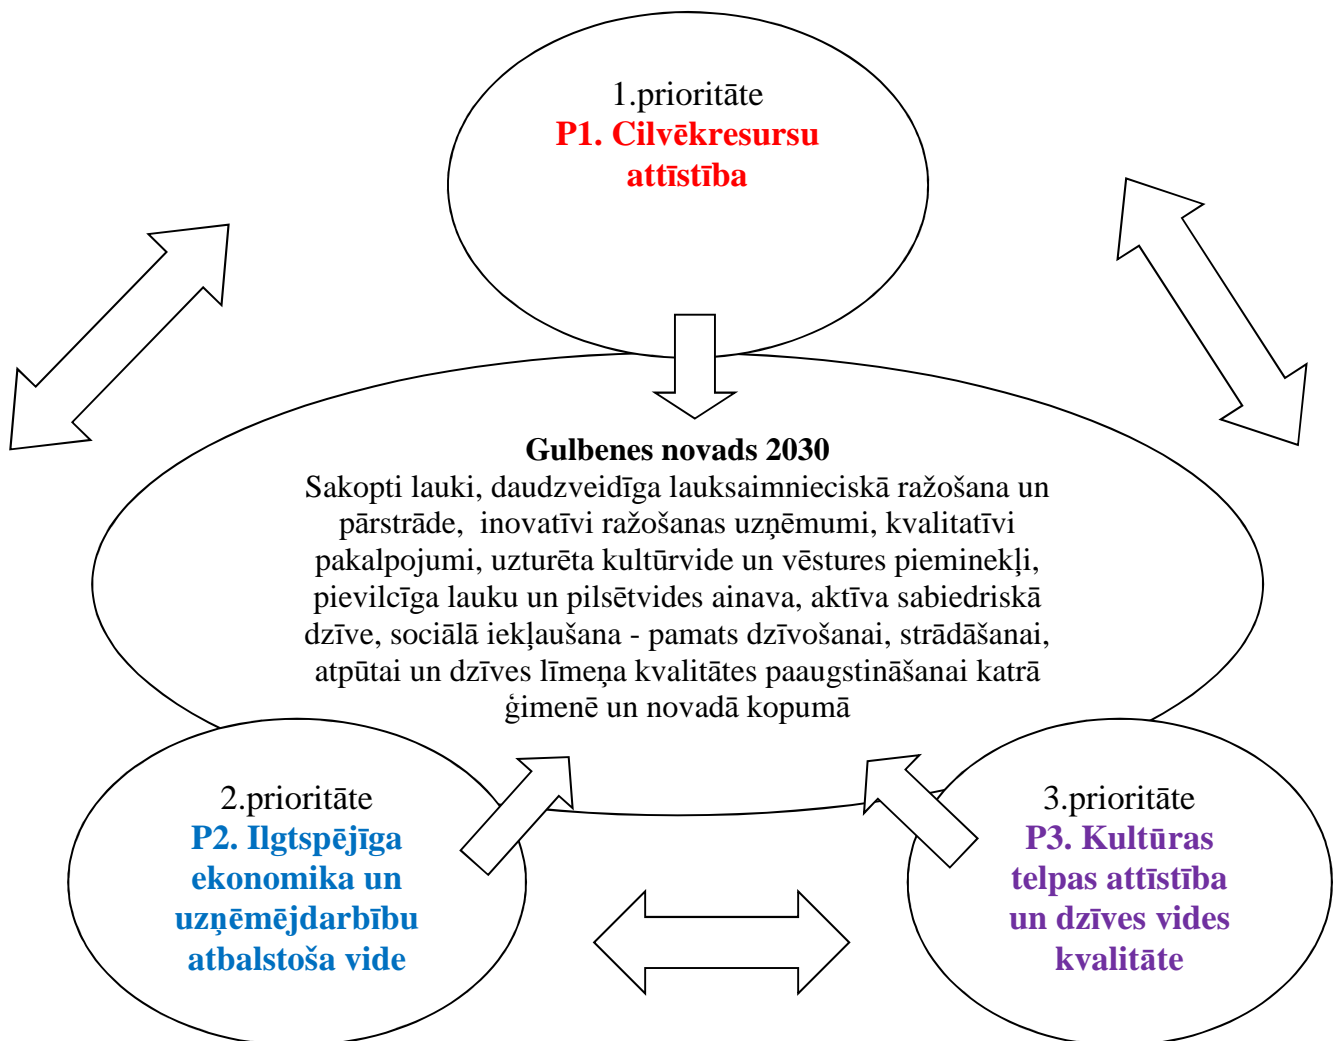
1.prioritāte
P1. Cilvēkresursu attīstība

Gulbenes novads 2030
Sakopti lauki, daudzveidīga lauksaimnieciskā ražošana un pārstrāde, inovatīvi ražošanas uzņēmumi, kvalitatīvi pakalpojumi, uzturēta kultūrvide un vēstures pieminekļi, pievilcīga lauku un pilsētvides ainava, aktīva sabiedriskā dzīve, sociālā iekļaušana - pamats dzīvošanai, strādāšanai, atpūtai un dzīves līmeņa kvalitātes paaugstināšanai katrā ģimenē un novadā kopumā

2.prioritāte
P2. Ilgtspējīga ekonomika un uzņēmējdarbību atbalstoša vide

3.prioritāte
P3. Kultūras telpas attīstība un dzīves vides kvalitāte